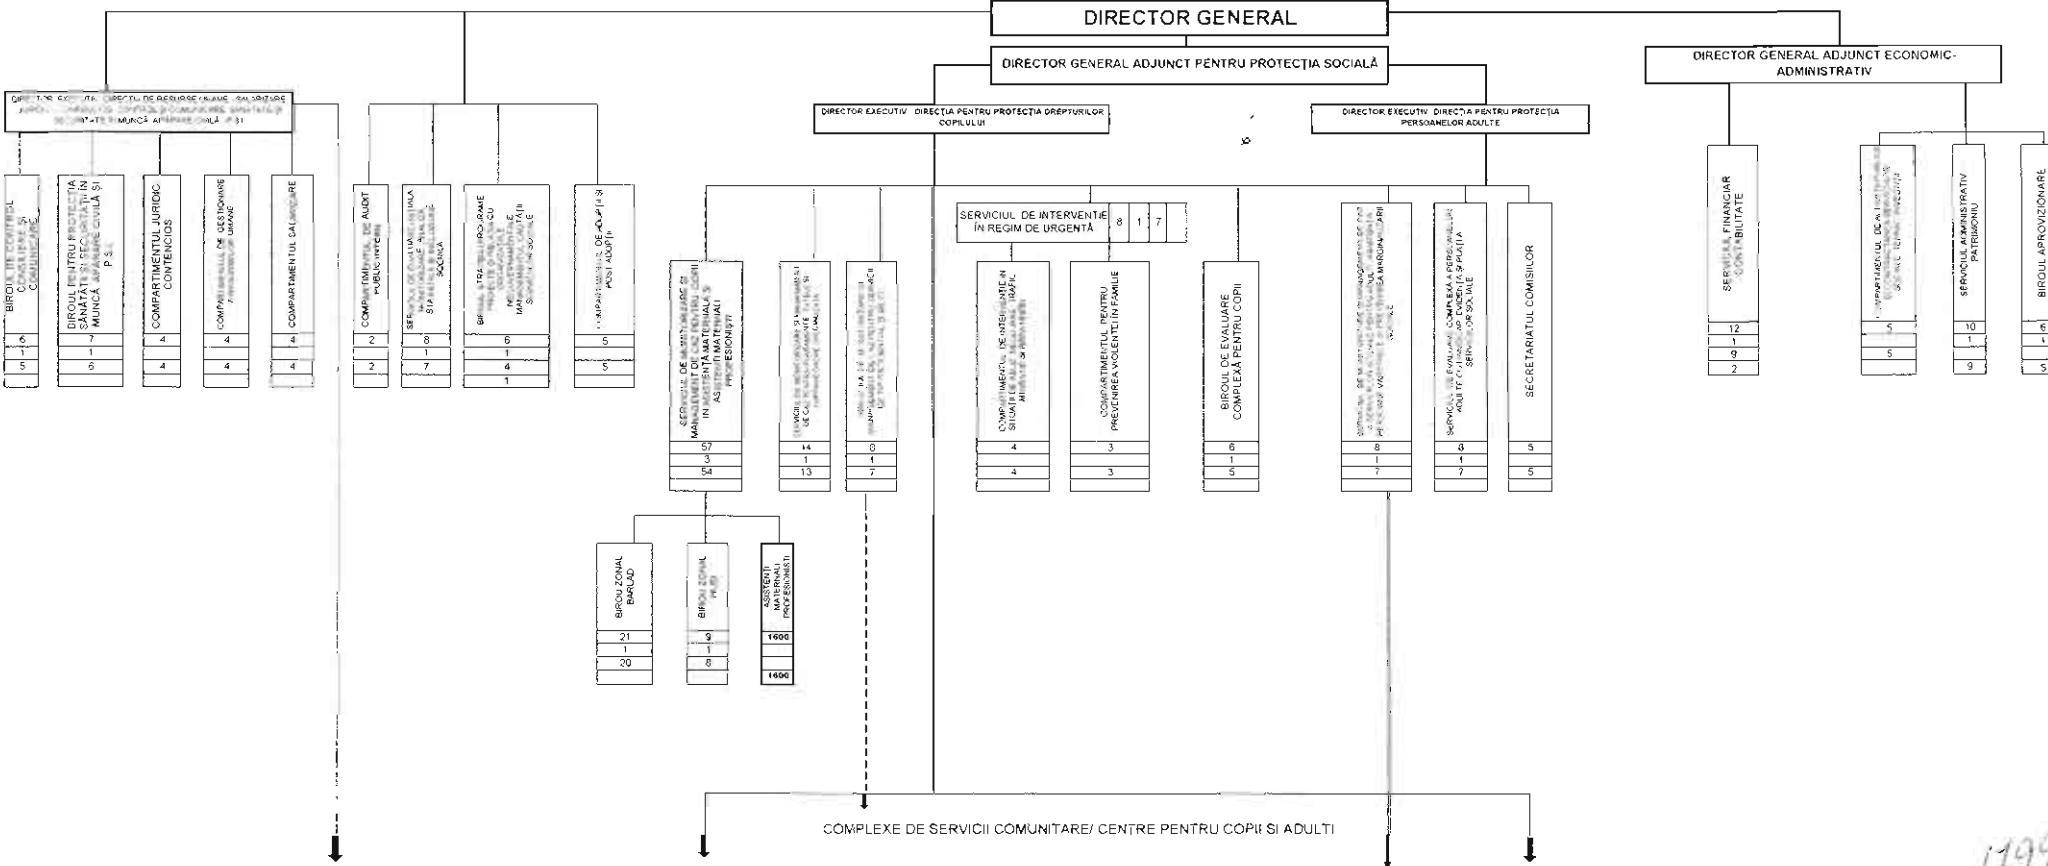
DIRECTOR GENERAL

DIRECTOR GENERAL ADJUNCT PENTRU PROTECȚIA SOCIALĂ

DIRECTOR GENERAL ADJUNCT ECONOMIC-ADMINISTRATIV

DIRECTOR EXECUTIV - DIRECȚIA DE RESURSE UMANE, SALARIZARE, JURIDIC, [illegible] CONTROL, COMUNICARE, SĂNĂTATE ȘI SECURITATE ÎN MUNCĂ, APĂRARE CIVILĂ, P.S.I.

DIRECTOR EXECUTIV - DIRECȚIA PENTRU PROTECȚIA DREPTURILOR COPILULUI

DIRECTOR EXECUTIV - DIRECȚIA PENTRU PROTECȚIA PERSOANELOR ADULTE

BIROUL DE CONTROL, CONSILIERE ȘI COMUNICARE
6
1
5

BIROUL PENTRU PROTECȚIA SĂNĂTĂȚII ȘI SECURITĂȚII ÎN MUNCĂ, APĂRARE CIVILĂ ȘI P.S.I.
7
1
6

COMPARTIMENTUL JURIDIC CONTENCIOS
4
4

COMPARTIMENTUL DE GESTIONARE A RESURSELOR UMANE
4
4

COMPARTIMENTUL SALARIZARE
4
4

COMPARTIMENTUL DE AUDIT PUBLIC INTERN
2
2

SERVICIUL DE EVALUARE INIȚIALĂ, MONITORIZARE, ANALIZĂ, STATISTICĂ ȘI STRATEGIE SOCIALĂ
8
1
7

BIROUL STRATEGII, PROGRAME, PROIECTE, RELAȚII CU ONG-URI, MONITORIZAREA CALITĂȚII SERVICIILOR SOCIALE
6
1
4
1

COMPARTIMENTUL DE ADOPȚII ȘI POST ADOPȚII
5
5

SERVICIUL DE INTERVENȚIE ÎN REGIM DE URGENȚĂ
8
1
7

SERVICIUL DE MONITORIZARE ȘI MANAGEMENT DE CAZ PENTRU COPII ÎN ASISTENȚĂ MATERNALĂ ȘI ASISTENȚI MATERNALI PROFESIONIȘTI
57
3
54

SERVICIUL DE MONITORIZARE ȘI MANAGEMENT DE CAZ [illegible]
14
1
13

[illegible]
8
1
7

COMPARTIMENTUL DE INTERVENȚIE ÎN SITUAȚII DE ABUZ, NEGLIJARE, TRAFIC, MIGRAȚIE ȘI REPATRIERI
4
4

COMPARTIMENTUL PENTRU PREVENIREA VIOLENȚEI ÎN FAMILIE
3
3

BIROUL DE EVALUARE COMPLEXĂ PENTRU COPII
6
1
5

SERVICIUL DE MONITORIZARE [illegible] PERSOANE VÂRSTNICE ȘI PREVENIREA MARGINALIZĂRII SOCIALE
8
1
7

SERVICIUL DE EVALUARE COMPLEXĂ A PERSOANELOR ADULTE CU HANDICAP, EVIDENȚĂ ȘI PLATA SERVICIILOR SOCIALE
8
1
7

SECRETARIATUL COMISIILOR
5
5

SERVICIUL FINANCIAR CONTABILITATE
12
1
9
2

COMPARTIMENTUL DE ADMINISTRARE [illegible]
5
5

SERVICIUL ADMINISTRATIV PATRIMONIU
10
1
9

BIROUL APROVIZIONARE
6
1
5

BIROU ZONAL BÂRLAD
21
1
20

BIROU ZONAL HUȘI
9
1
8

ASISTENȚI MATERNALI PROFESIONIȘTI
1600
1600

COMPLEXE DE SERVICII COMUNITARE/ CENTRE PENTRU COPII ȘI ADULȚI

1199